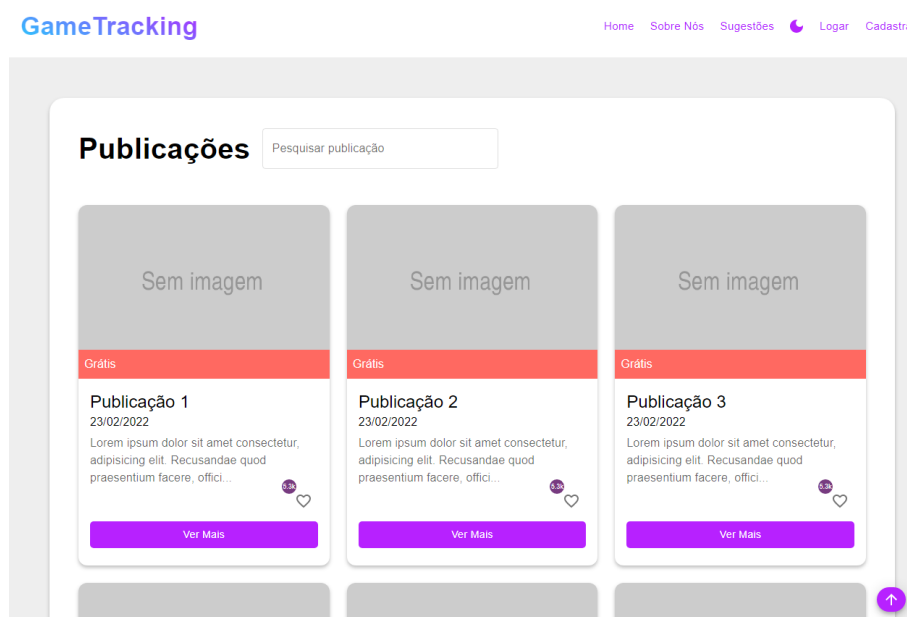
GameTracking

Home Sobre Nós Sugestões Logar Cadastr

Publicações

Pesquisar publicação

Sem imagem

Grátis

Publicação 1

23/02/2022

Lorem ipsum dolor sit amet consectetur, adipisicing elit. Recusandae quod praesentium facere, offici...

5.3k

Ver Mais

Sem imagem

Grátis

Publicação 2

23/02/2022

Lorem ipsum dolor sit amet consectetur, adipisicing elit. Recusandae quod praesentium facere, offici...

5.3k

Ver Mais

Sem imagem

Grátis

Publicação 3

23/02/2022

Lorem ipsum dolor sit amet consectetur, adipisicing elit. Recusandae quod praesentium facere, offici...

5.3k

Ver Mais